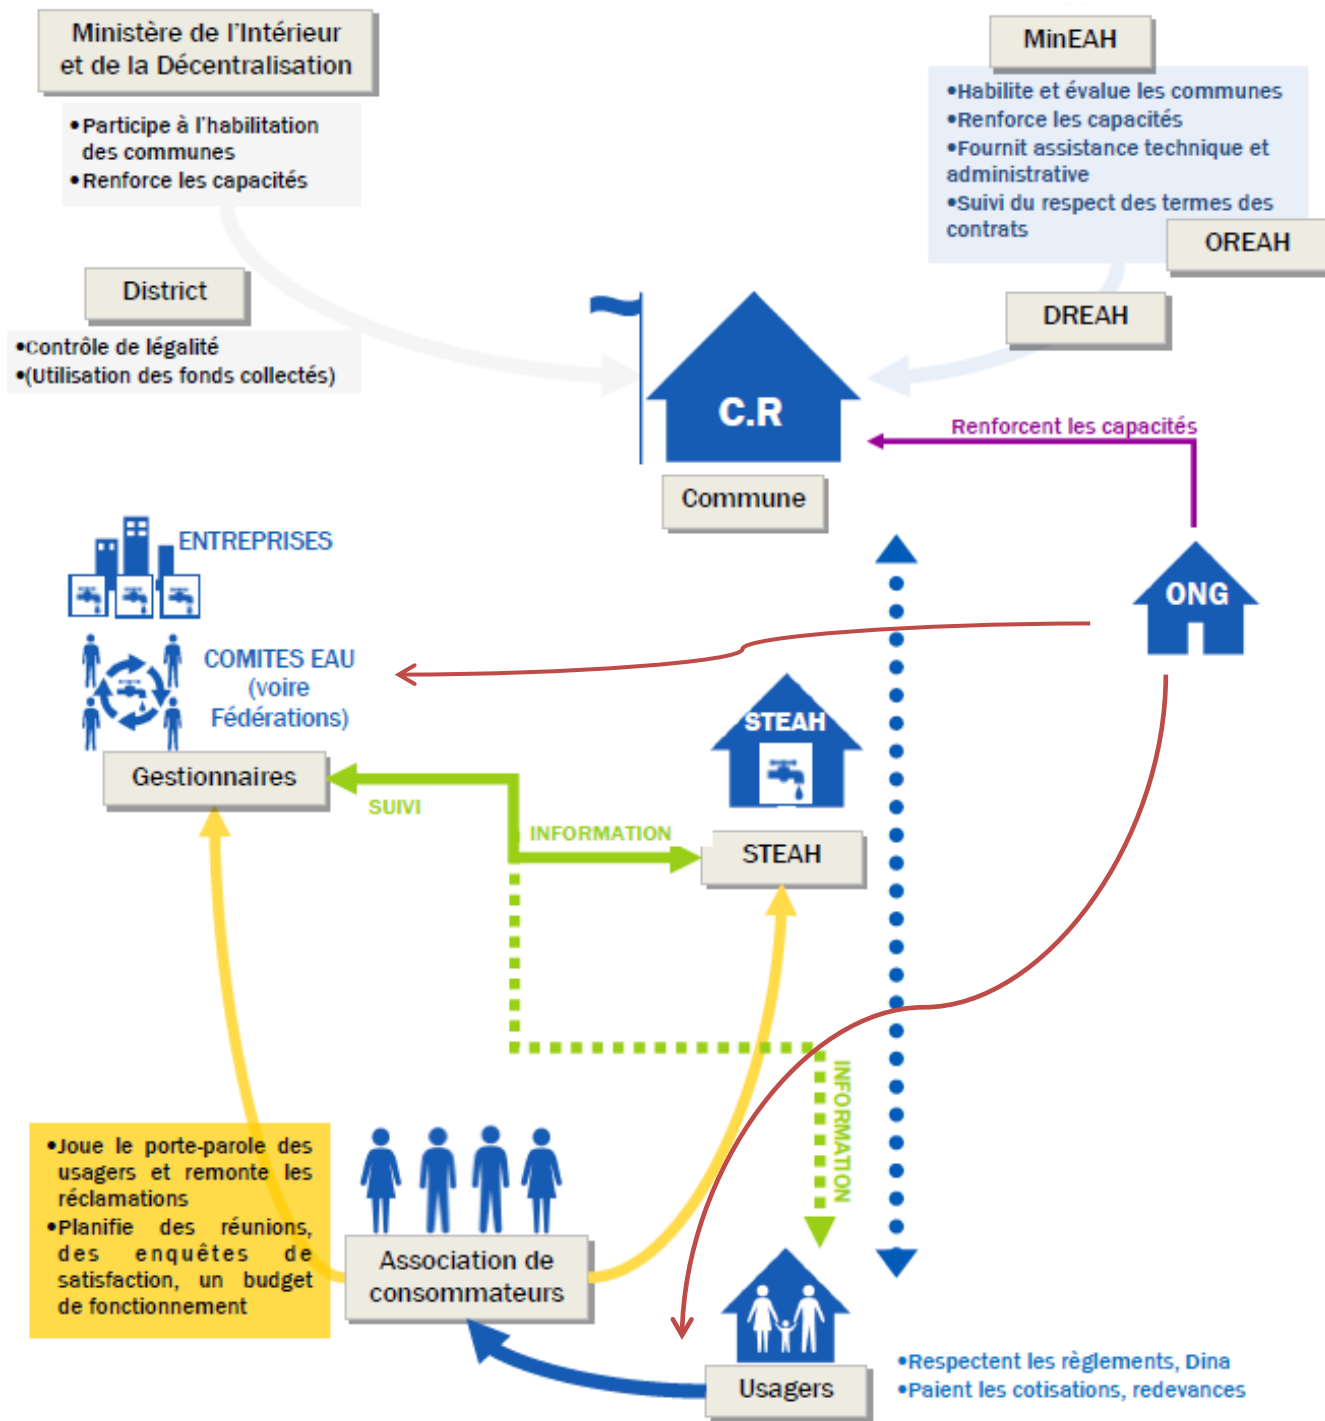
Ministère de l'Intérieur et de la Décentralisation

•Participe à l'habilitation des communes
•Renforce les capacités

MinEAH

•Habilite et évalue les communes
•Renforce les capacités
•Fournit assistance technique et administrative
•Suivi du respect des termes des contrats

OREAH

District

•Contrôle de légalité
•(Utilisation des fonds collectés)

DREAH

C.R

Renforcent les capacités

Commune

ENTREPRISES

COMITES EAU (voire Fédérations)

ONG

STEAH

Gestionnaires

SUIVI

INFORMATION

STEAH

INFORMATION

•Joue le porte-parole des usagers et remonte les réclamations
•Planifie des réunions, des enquêtes de satisfaction, un budget de fonctionnement

Association de consommateurs

Usagers

•Respectent les règlements, Dina
•Paient les cotisations, redevances